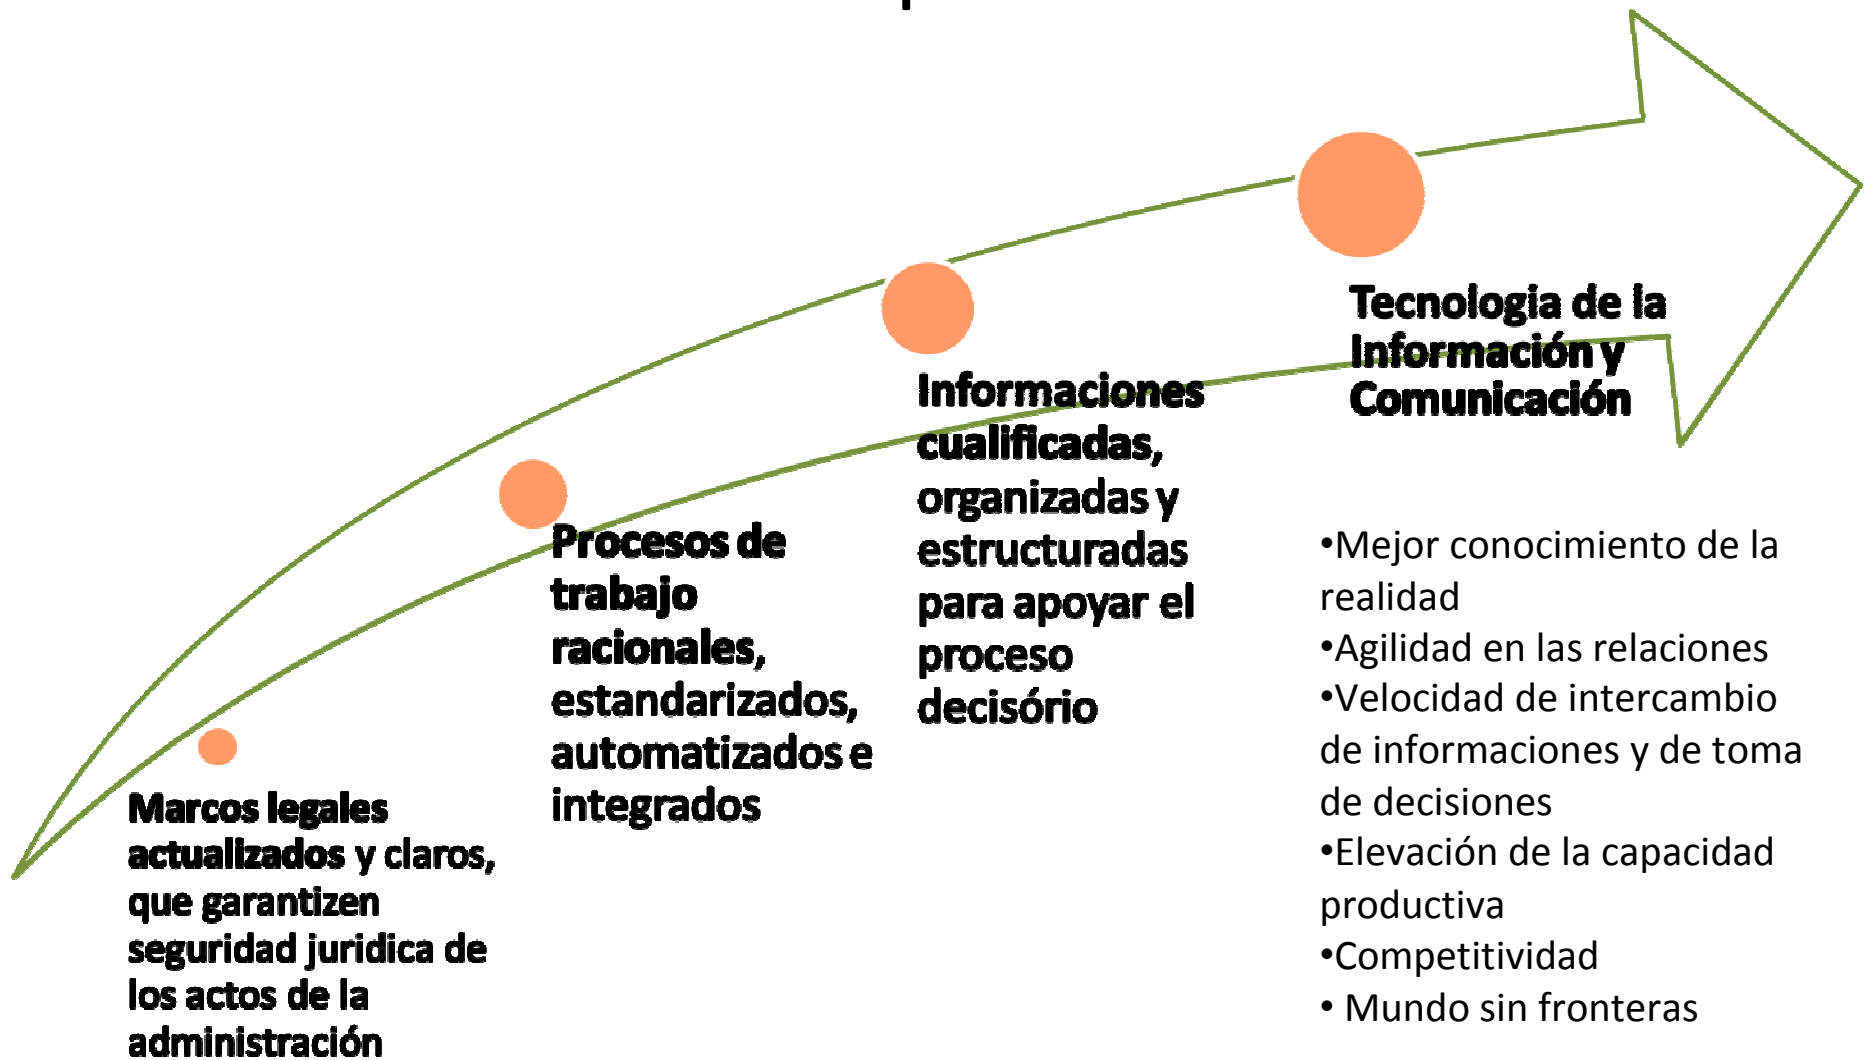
Marcos legales actualizados y claros, que garantizen seguridad juridica de los actos de la administración

Procesos de trabajo racionales, estandarizados, automatizados e integrados

Informaciones cualificadas, organizadas y estructuradas para apoyar el proceso decisório

Tecnologia de la Información y Comunicación

•Mejor conocimiento de la realidad
•Agilidad en las relaciones
•Velocidad de intercambio de informaciones y de toma de decisiones
•Elevación de la capacidad productiva
•Competitividad
• Mundo sin fronteras